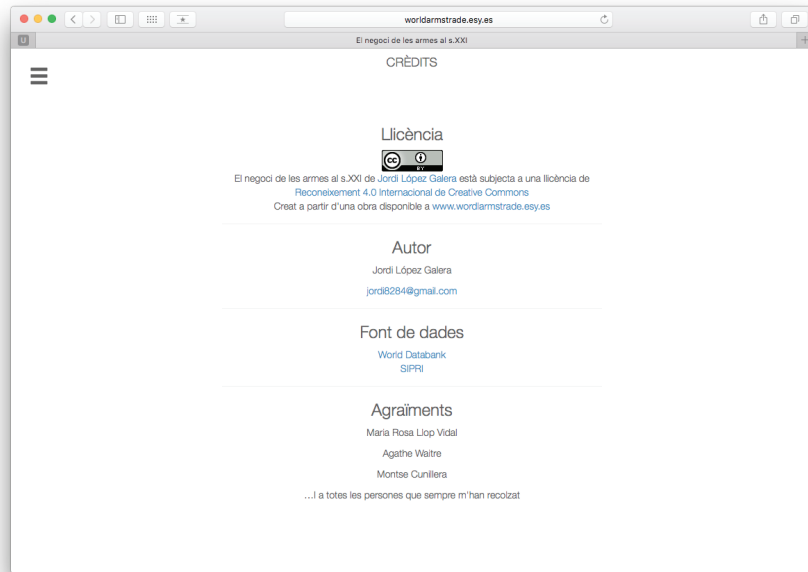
worldarmstrade.esy.es

El negoci de les armes al s.XXI

CRÈDITS

Llicència

cc BY

El negoci de les armes al s.XXI de Jordi López Galera està subjecta a una llicència de Reconeixement 4.0 Internacional de Creative Commons
Creat a partir d'una obra disponible a www.wordlarmstrade.esy.es

Autor

Jordi López Galera

jordi8284@gmail.com

Font de dades

World Databank
SIPRI

Agraïments

Maria Rosa Llop Vidal

Agathe Waitre

Montse Cunillera

...I a totes les persones que sempre m'han recolzat